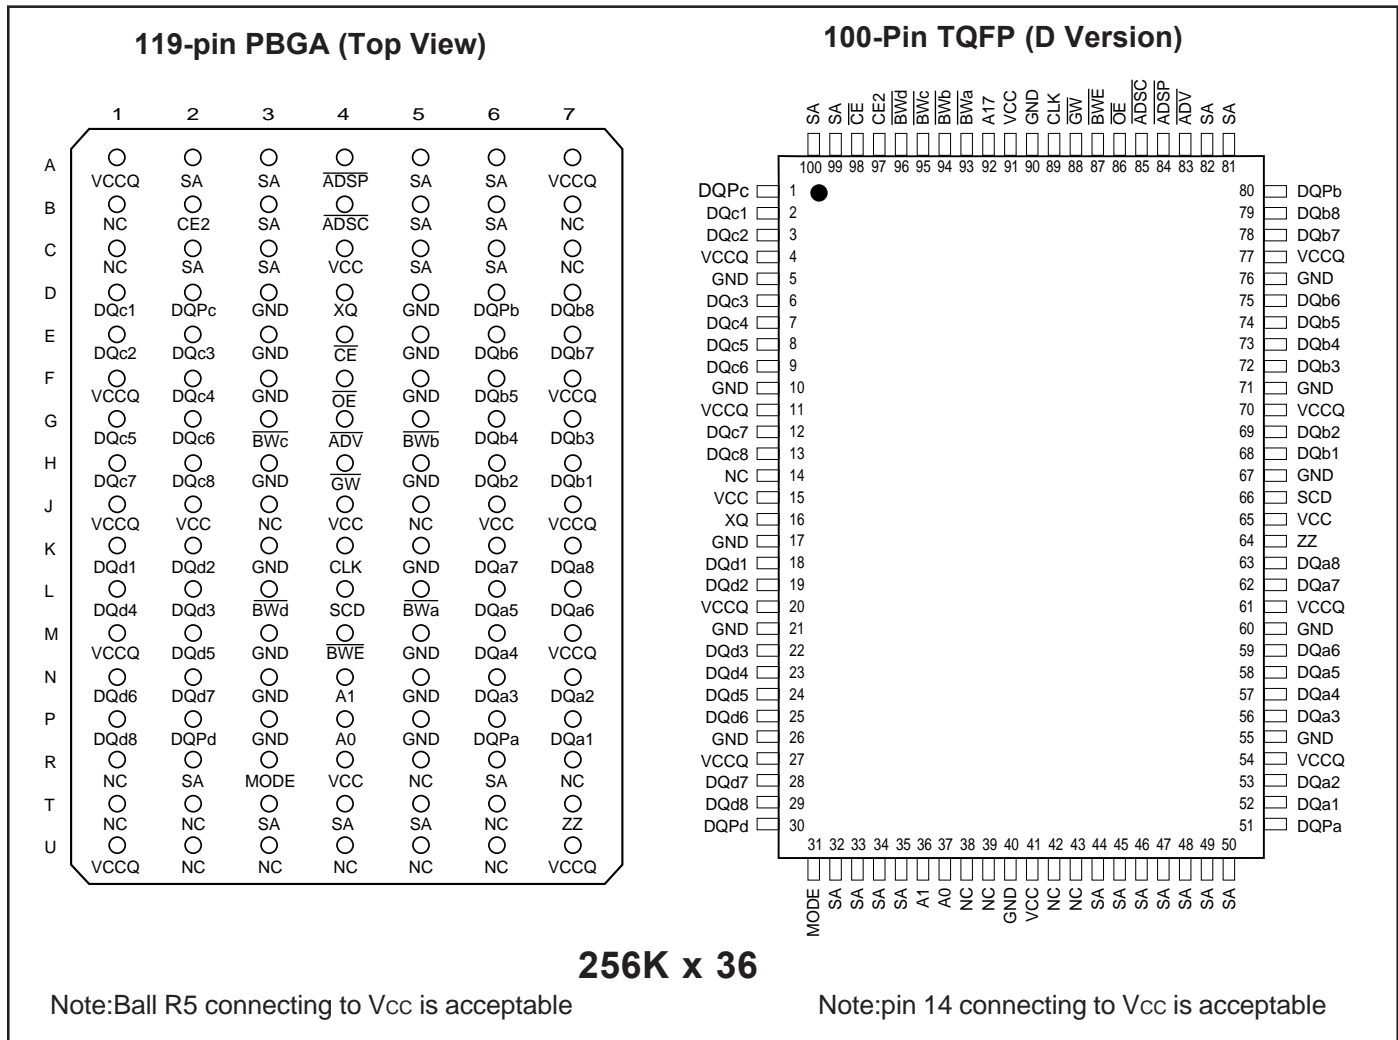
119-pin PBGA (Top View)

|  | 1 | 2 | 3 | 4 | 5 | 6 | 7 |
|---|---|---|---|---|---|---|---|
| A | VCCQ | SA | SA | $\overline{ADSP}$ | SA | SA | VCCQ |
| B | NC | CE2 | SA | $\overline{ADSC}$ | SA | SA | NC |
| C | NC | SA | SA | VCC | SA | SA | NC |
| D | DQc1 | DQPc | GND | XQ | GND | DQPb | DQb8 |
| E | DQc2 | DQc3 | GND | $\overline{CE}$ | GND | DQb6 | DQb7 |
| F | VCCQ | DQc4 | GND | $\overline{OE}$ | GND | DQb5 | VCCQ |
| G | DQc5 | DQc6 | $\overline{BWc}$ | $\overline{ADV}$ | $\overline{BWb}$ | DQb4 | DQb3 |
| H | DQc7 | DQc8 | GND | $\overline{GW}$ | GND | DQb2 | DQb1 |
| J | VCCQ | VCC | NC | VCC | NC | VCC | VCCQ |
| K | DQd1 | DQd2 | GND | CLK | GND | DQa7 | DQa8 |
| L | DQd4 | DQd3 | $\overline{BWd}$ | SCD | $\overline{BWa}$ | DQa5 | DQa6 |
| M | VCCQ | DQd5 | GND | $\overline{BWE}$ | GND | DQa4 | VCCQ |
| N | DQd6 | DQd7 | GND | A1 | GND | DQa3 | DQa2 |
| P | DQd8 | DQPd | GND | A0 | GND | DQPa | DQa1 |
| R | NC | SA | MODE | VCC | NC | SA | NC |
| T | NC | NC | SA | SA | SA | NC | ZZ |
| U | VCCQ | NC | NC | NC | NC | NC | VCCQ |

100-Pin TQFP (D Version)

SA 100, SA 99, $\overline{CE}$ 98, CE2 97, $\overline{BWd}$ 96, $\overline{BWc}$ 95, $\overline{BWb}$ 94, $\overline{BWa}$ 93, A17 92, VCC 91, GND 90, CLK 89, $\overline{GW}$ 88, $\overline{BWE}$ 87, $\overline{OE}$ 86, $\overline{ADSC}$ 85, $\overline{ADSP}$ 84, $\overline{ADV}$ 83, SA 82, SA 81

DQPc 1, DQc1 2, DQc2 3, VCCQ 4, GND 5, DQc3 6, DQc4 7, DQc5 8, DQc6 9, GND 10, VCCQ 11, DQc7 12, DQc8 13, NC 14, VCC 15, XQ 16, GND 17, DQd1 18, DQd2 19, VCCQ 20, GND 21, DQd3 22, DQd4 23, DQd5 24, DQd6 25, GND 26, VCCQ 27, DQd7 28, DQd8 29, DQPd 30

80 DQPb, 79 DQb8, 78 DQb7, 77 VCCQ, 76 GND, 75 DQb6, 74 DQb5, 73 DQb4, 72 DQb3, 71 GND, 70 VCCQ, 69 DQb2, 68 DQb1, 67 GND, 66 SCD, 65 VCC, 64 ZZ, 63 DQa8, 62 DQa7, 61 VCCQ, 60 GND, 59 DQa6, 58 DQa5, 57 DQa4, 56 DQa3, 55 GND, 54 VCCQ, 53 DQa2, 52 DQa1, 51 DQPa

31 MODE, 32 SA, 33 SA, 34 SA, 35 SA, 36 A1, 37 A0, 38 NC, 39 NC, 40 GND, 41 VCC, 42 NC, 43 NC, 44 SA, 45 SA, 46 SA, 47 SA, 48 SA, 49 SA, 50 SA

256K x 36

Note:Ball R5 connecting to Vcc is acceptable

Note:pin 14 connecting to Vcc is acceptable